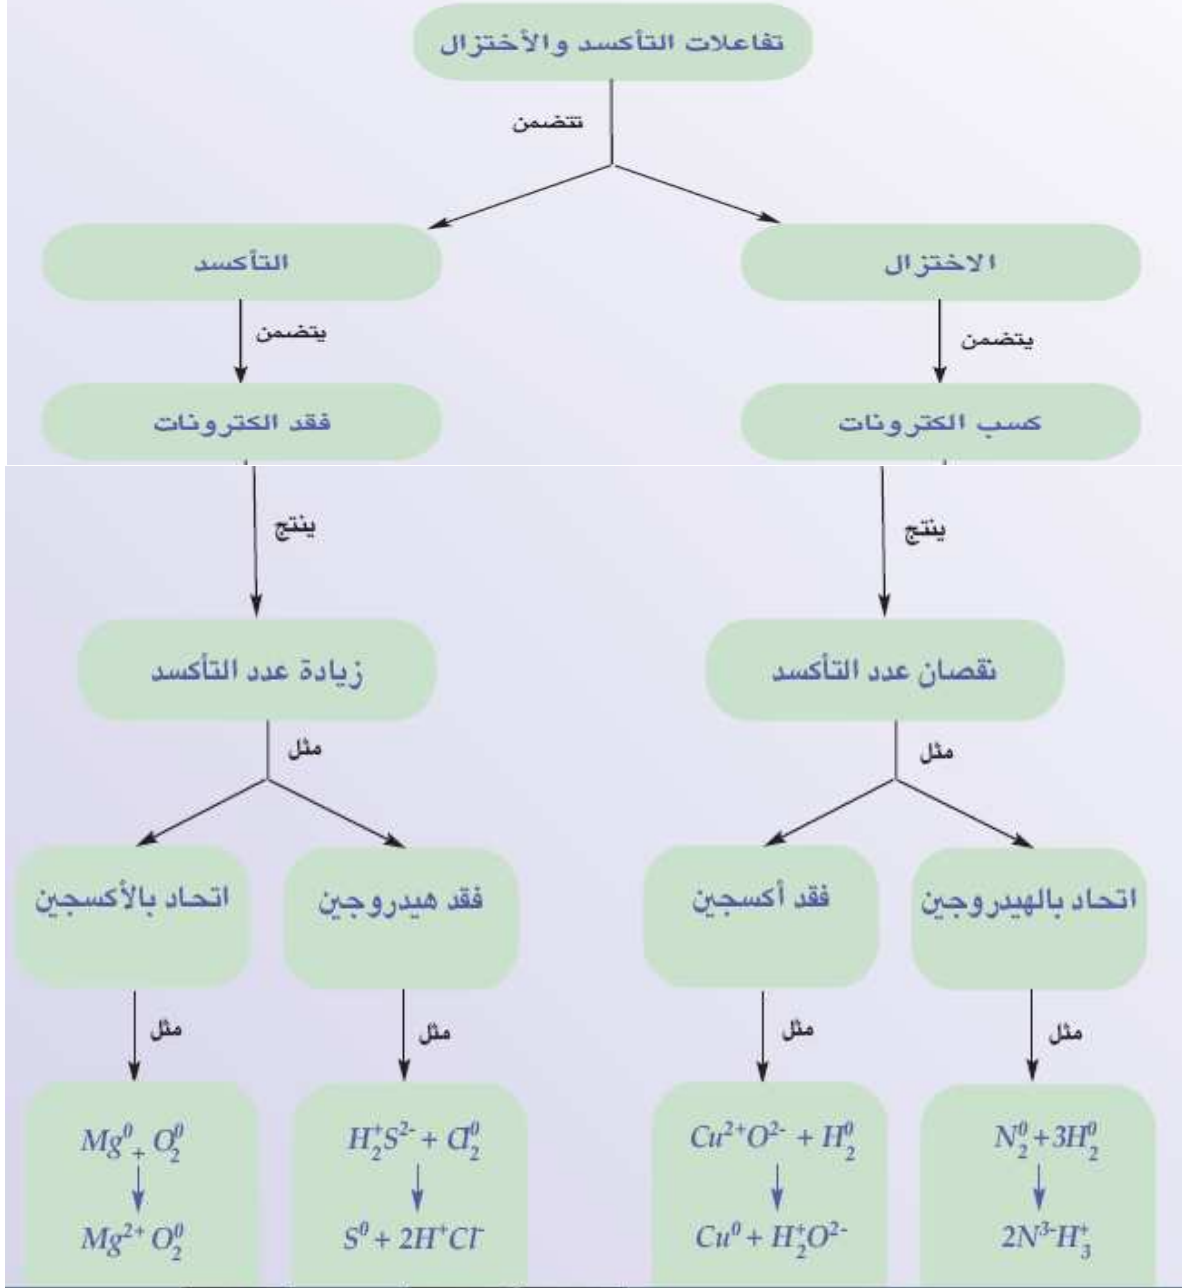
تفاعلات التأكسد والأختزال

تتضمن

الاختزال

التأكسد

يتضمن

يتضمن

كسب الكترونات

فقد الكترونات

ينتج

ينتج

نقصان عدد التأكسد

زيادة عدد التأكسد

مثل

مثل

اتحاد بالهيدروجين

فقد أكسجين

فقد هيدروجين

اتحاد بالأكسجين

مثل

مثل

مثل

مثل

$N_2^0 + 3H_2^0$
$\downarrow$
$2N^{3-}H_3^+$

$Cu^{2+}O^{2-} + H_2^0$
$\downarrow$
$Cu^0 + H_2^+O^{2-}$

$H_2^+S^{2-} + Cl_2^0$
$\downarrow$
$S^0 + 2H^+Cl^-$

$Mg^0 + O_2^0$
$\downarrow$
$Mg^{2+} O_2^0$